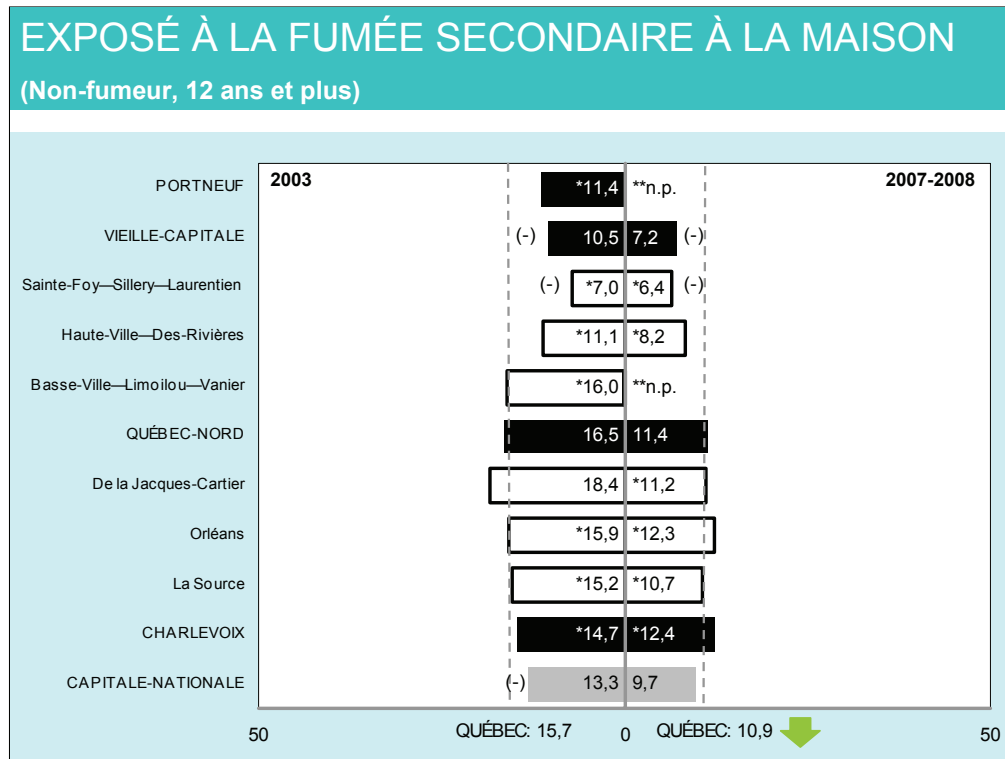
EXPOSÉ À LA FUMÉE SECONDAIRE À LA MAISON

(Non-fumeur, 12 ans et plus)

2003

2007-2008

| | 2003 | 2007-2008 |
|---|---|---|
| PORTNEUF | *11,4 | **n.p. |
| VIEILLE-CAPITALE | (-) 10,5 | 7,2 (-) |
| Sainte-Foy—Sillery—Laurentien | (-) *7,0 | *6,4 (-) |
| Haute-Ville—Des-Rivières | *11,1 | *8,2 |
| Basse-Ville—Limoilou—Vanier | *16,0 | **n.p. |
| QUÉBEC-NORD | 16,5 | 11,4 |
| De la Jacques-Cartier | 18,4 | *11,2 |
| Orléans | *15,9 | *12,3 |
| La Source | *15,2 | *10,7 |
| CHARLEVOIX | *14,7 | *12,4 |
| CAPITALE-NATIONALE | (-) 13,3 | 9,7 |

50 QUÉBEC: 15,7 0 QUÉBEC: 10,9 50